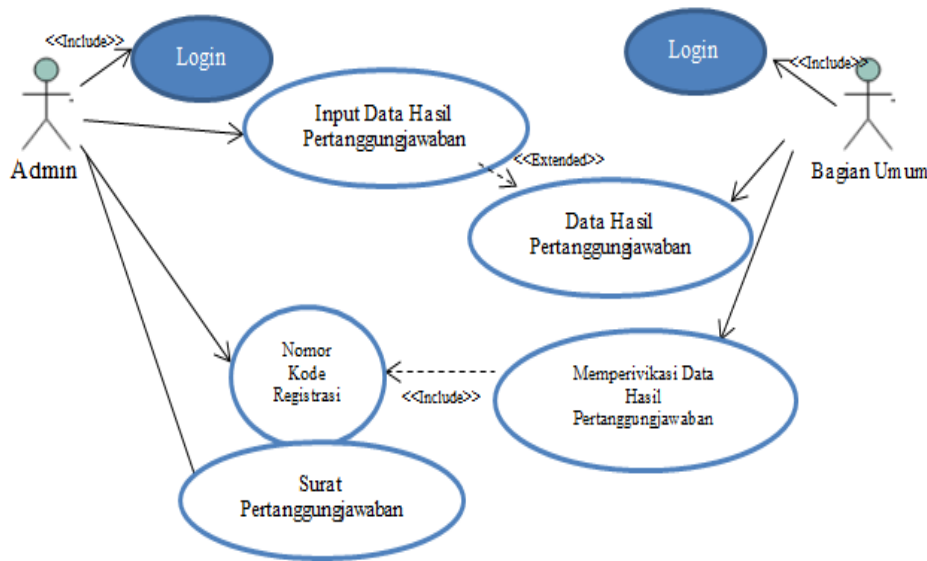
<<Include>>
Login
Admin
Input Data Hasil Pertanggungjawaban
<<Extended>>
Login
<<Include>>
Bagian Umum
Data Hasil Pertanggungjawaban
Nomor Kode Registrasi
<<Include>>
Memperivikasi Data Hasil Pertanggungjawaban
Surat Pertanggungjawaban